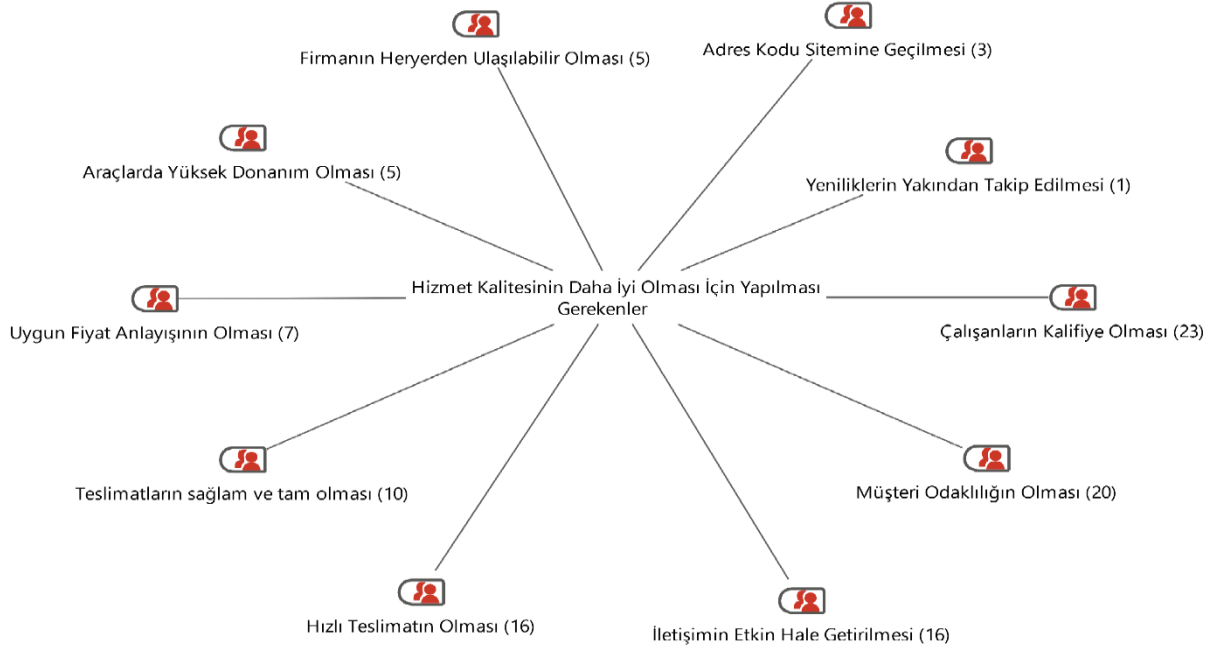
Firmanın Heryerden Ulaşılabilir Olması (5)

Adres Kodu Sitemine Geçilmesi (3)

Araçlarda Yüksek Donanım Olması (5)

Yeniliklerin Yakından Takip Edilmesi (1)

Hizmet Kalitesinin Daha İyi Olması İçin Yapılması Gerekenler

Uygun Fiyat Anlayışının Olması (7)

Çalışanların Kalifiye Olması (23)

Teslimatların sağlam ve tam olması (10)

Müşteri Odaklılığın Olması (20)

Hızlı Teslimatın Olması (16)

İletişimin Etkin Hale Getirilmesi (16)